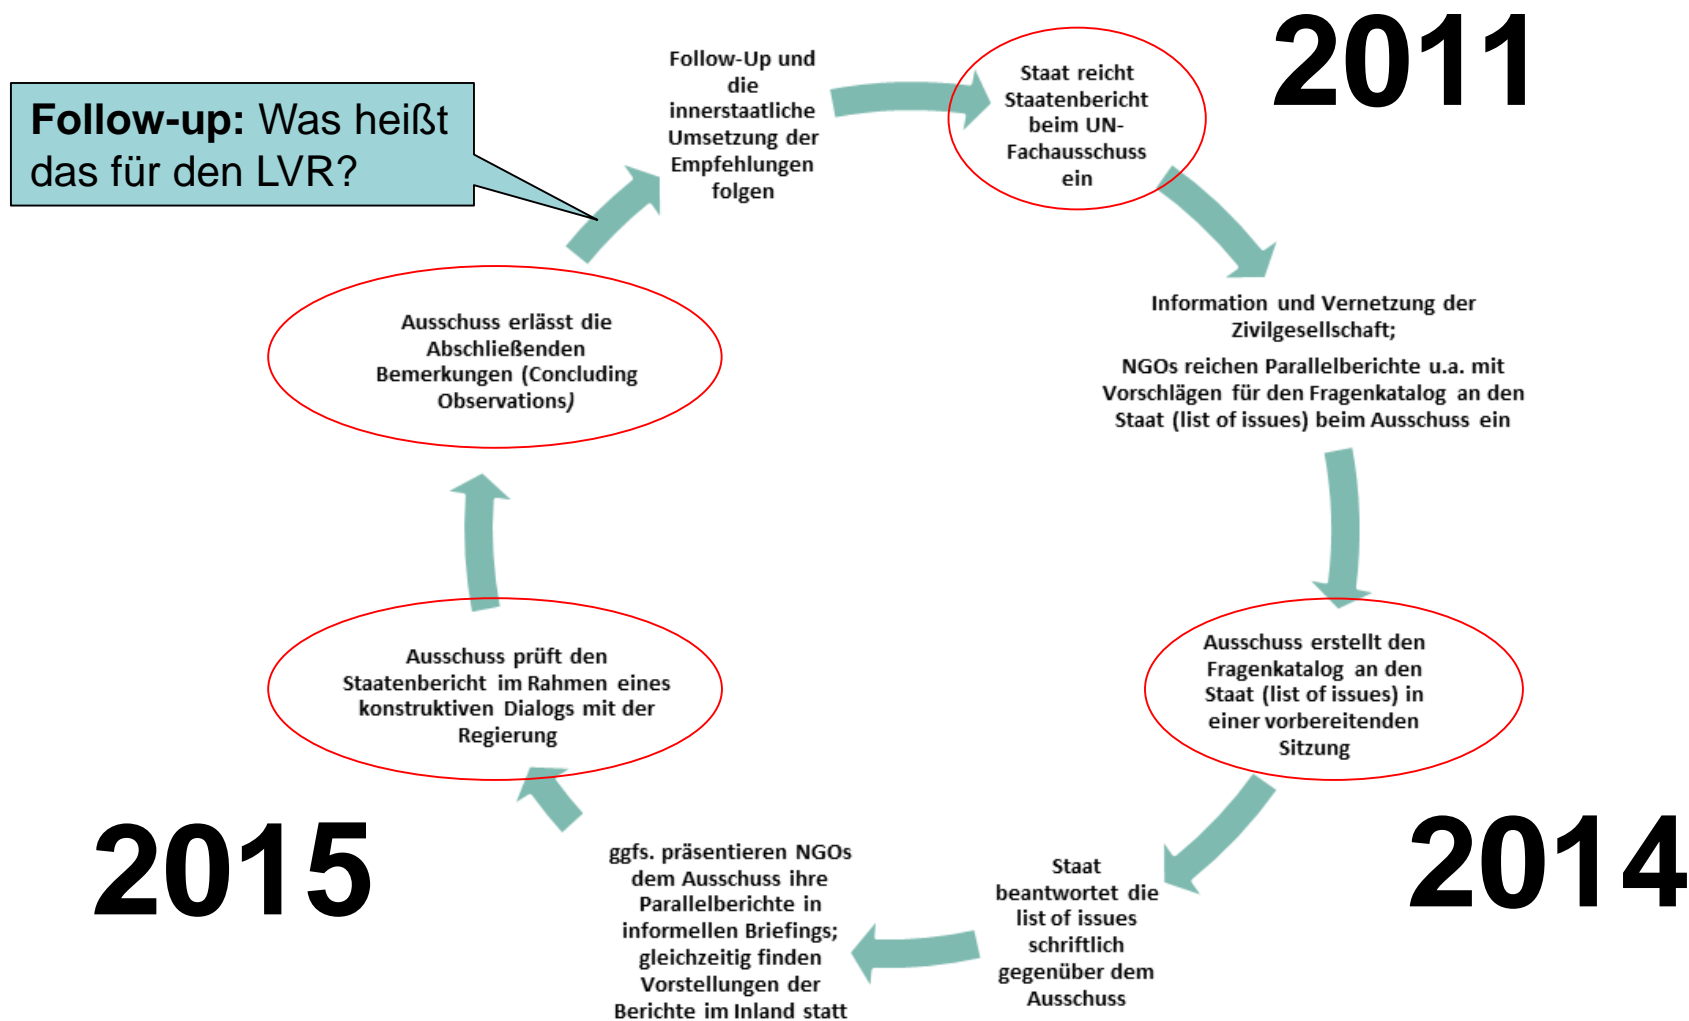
Follow-up: Was heißt das für den LVR?

Follow-Up und die innerstaatliche Umsetzung der Empfehlungen folgen

Staat reicht Staatenbericht beim UN-Fachausschuss ein

2011

Information und Vernetzung der Zivilgesellschaft;

NGOs reichen Parallelberichte u.a. mit Vorschlägen für den Fragenkatalog an den Staat (list of issues) beim Ausschuss ein

Ausschuss erstellt den Fragenkatalog an den Staat (list of issues) in einer vorbereitenden Sitzung

2014

Staat beantwortet die list of issues schriftlich gegenüber dem Ausschuss

ggfs. präsentieren NGOs dem Ausschuss ihre Parallelberichte in informellen Briefings; gleichzeitig finden Vorstellungen der Berichte im Inland statt

2015

Ausschuss prüft den Staatenbericht im Rahmen eines konstruktiven Dialogs mit der Regierung

Ausschuss erlässt die Abschließenden Bemerkungen (Concluding Observations)